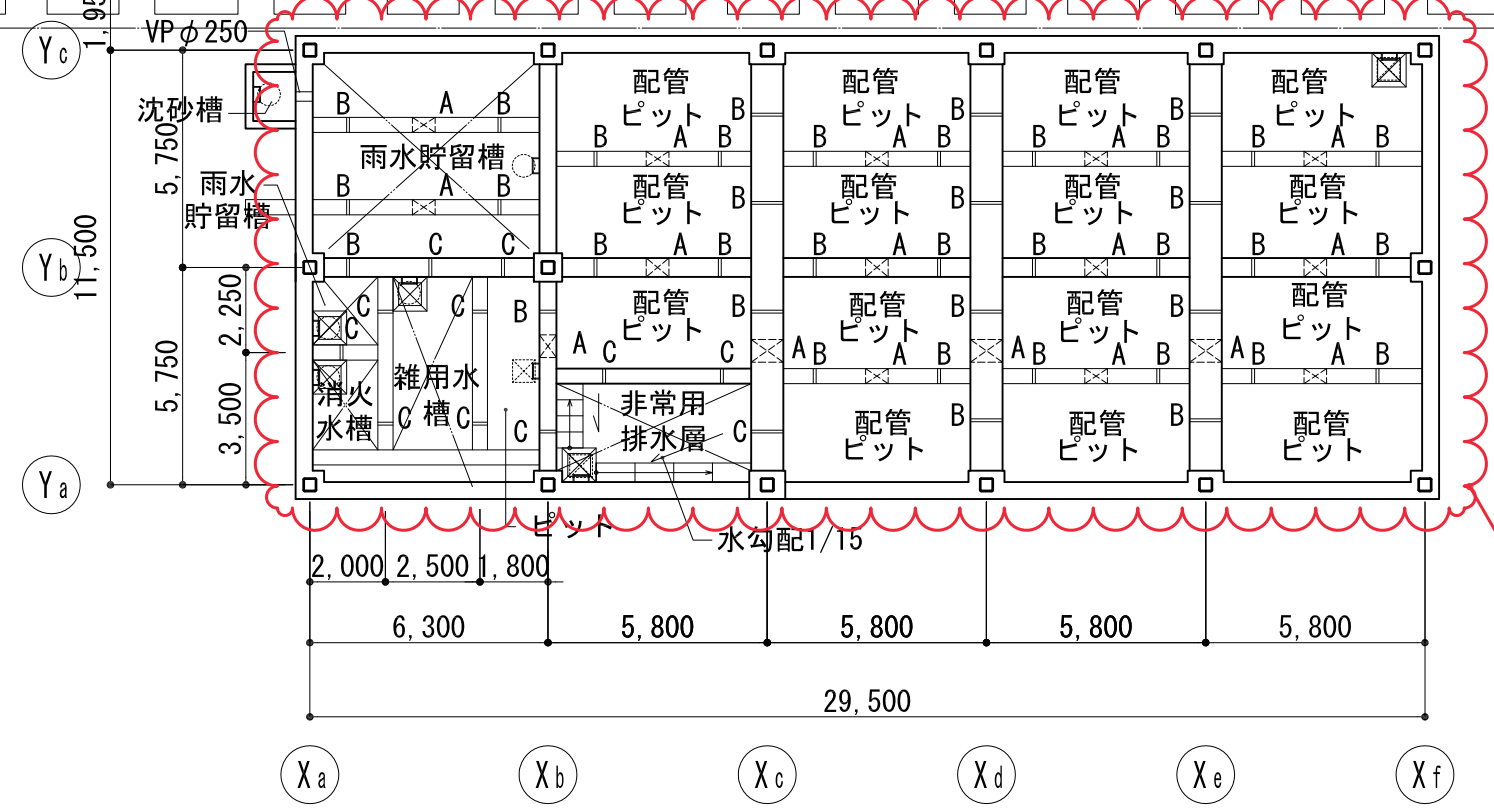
1,95
VP$\phi$250
Yc
沈砂槽
5,750
雨水
貯留槽
11,500
Yb
2,250
5,750
3,500
Ya
B A B
雨水貯留槽
B A B
B C C
配管
ピット
B
B A B
配管
ピット
B
B A B
配管
ピット
B
B A B
配管
ピット
B
B A B
配管
ピット
B
B A B
配管
ピット
B
B A B
配管
ピット
B A B
配管
ピット
B
B A B
C
C
消火
水槽
C
C
雑用水
槽
C
C
B
C
配管
ピット
B
A C C
非常用
排水層
C
配管
ピット
B
A B A B
配管
ピット
B
配管
ピット
B
A B A B
配管
ピット
B
配管
ピット
A B A B
配管
ピット
ピット
水勾配1/15
2,000 2,500 1,800
6,300 5,800 5,800 5,800 5,800
29,500
Xa Xb Xc Xd Xe Xf